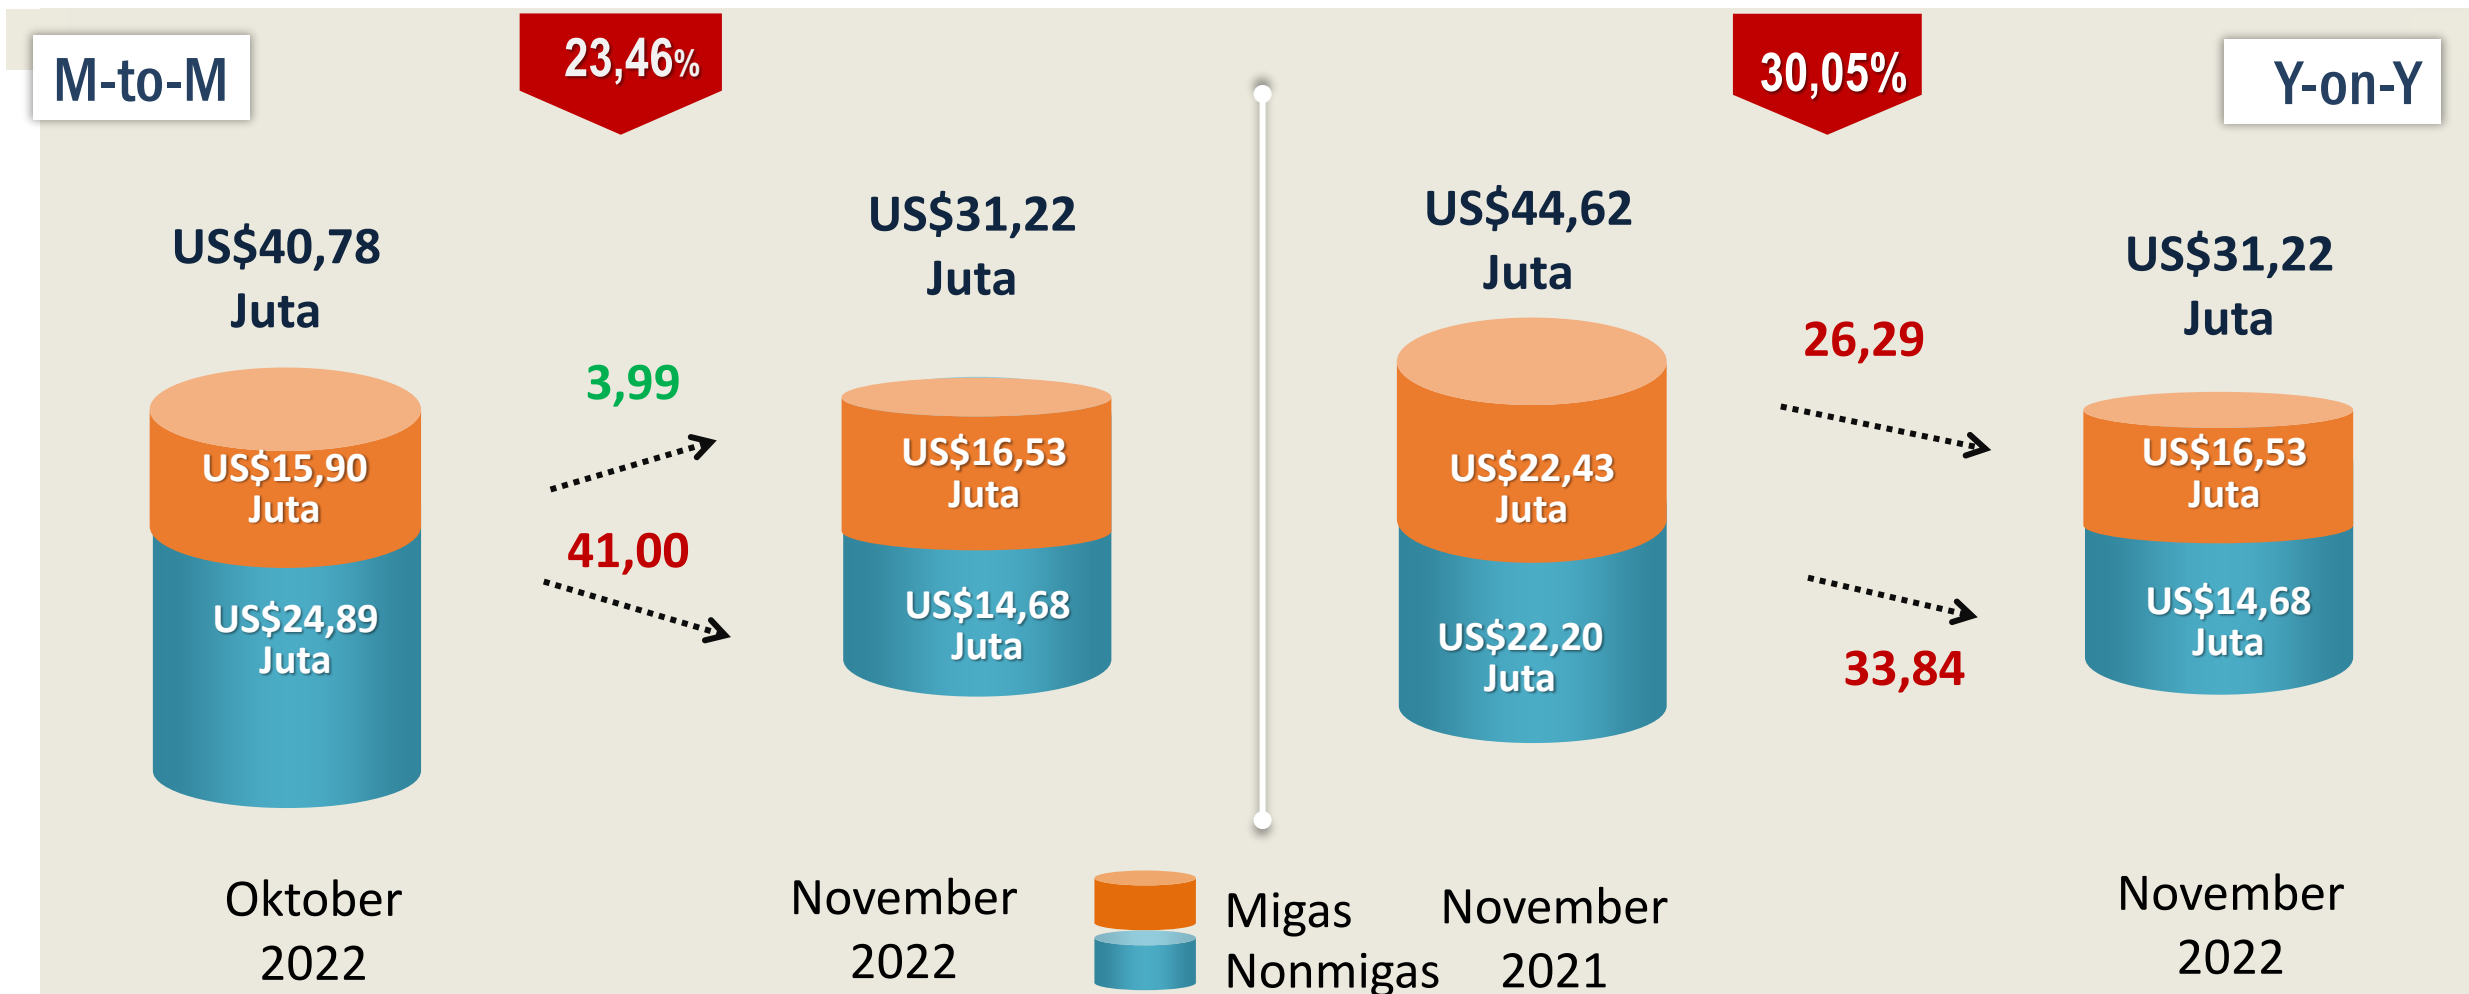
M-to-M

23,46%

US$40,78 Juta

US$15,90 Juta

US$24,89 Juta

3,99

41,00

US$31,22 Juta

US$16,53 Juta

US$14,68 Juta

Oktober 2022

November 2022

Migas

Nonmigas

30,05%

Y-on-Y

US$44,62 Juta

US$22,43 Juta

US$22,20 Juta

26,29

33,84

US$31,22 Juta

US$16,53 Juta

US$14,68 Juta

November 2021

November 2022